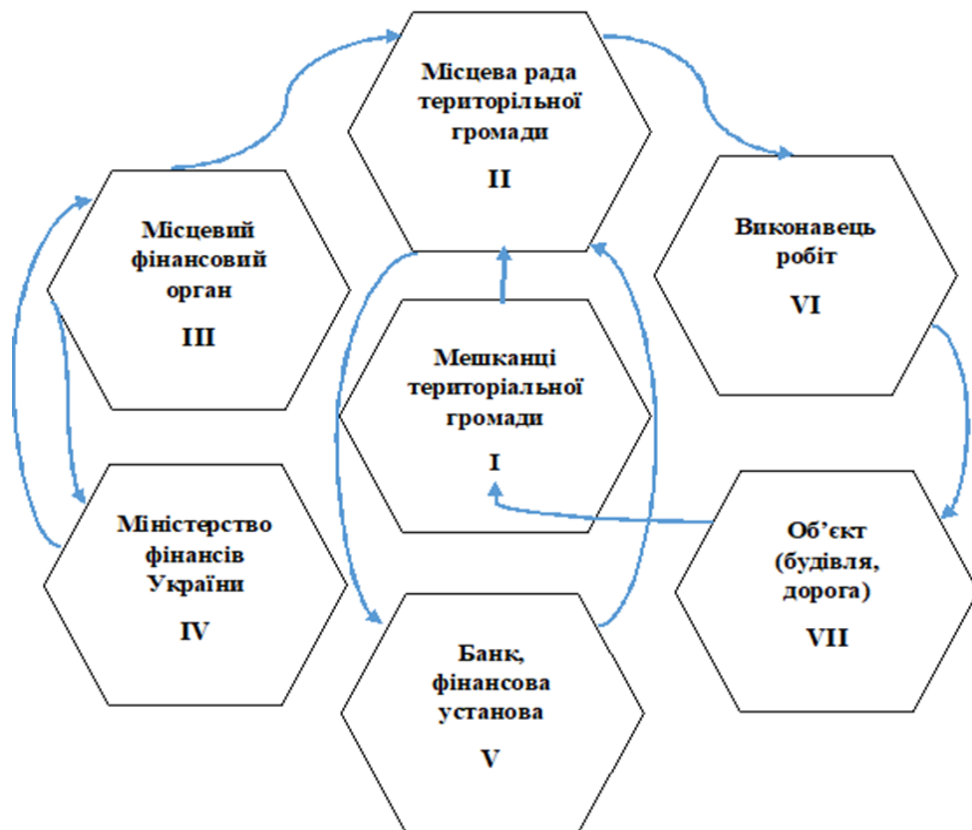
Місцева рада територільної громади

II

Місцевий фінансовий орган

III

Виконавець робіт

VI

Мешканці територіальної громади

I

Міністерство фінансів України

IV

Об’єкт (будівля, дорога)

VII

Банк, фінансова установа

V